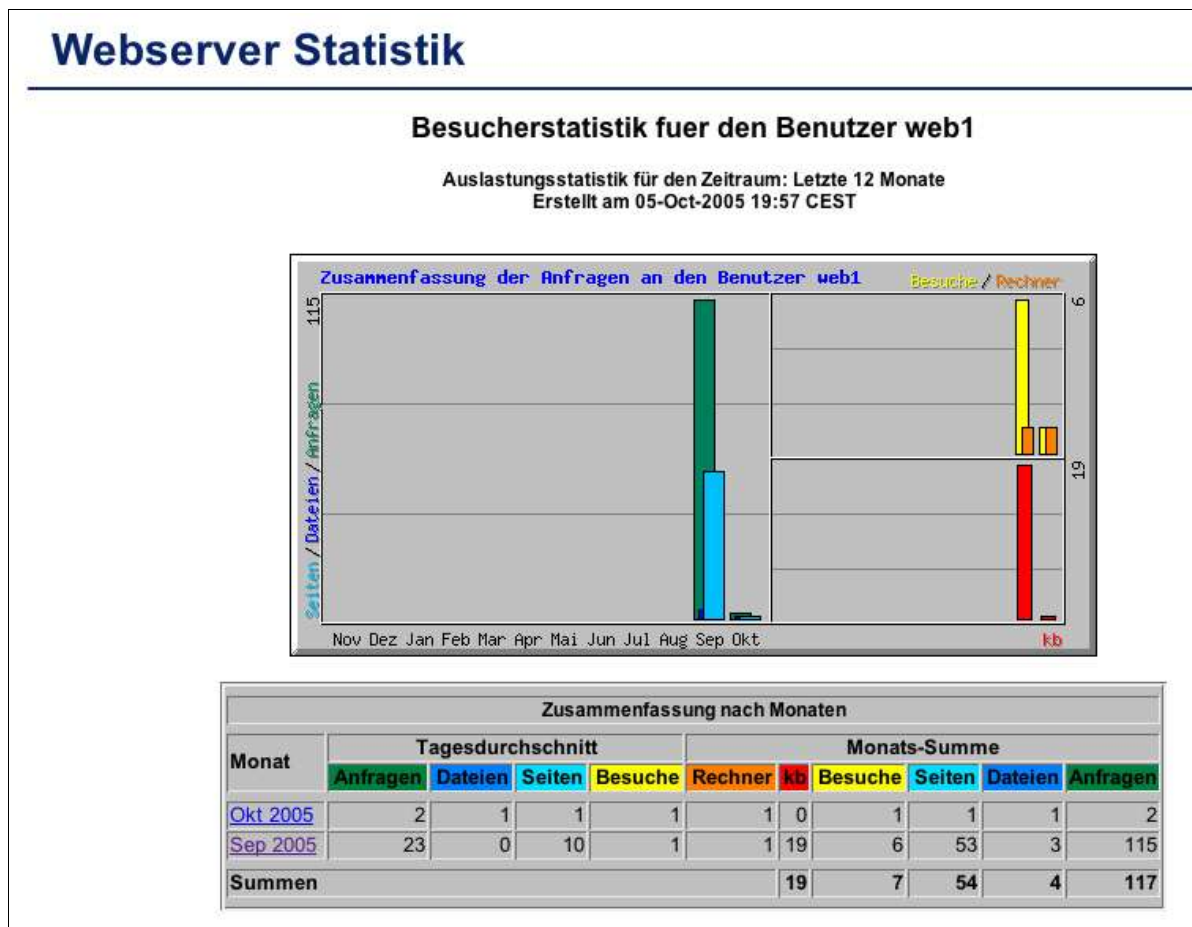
Webserver Statistik

Besucherstatistik fuer den Benutzer web1

Auslastungsstatistik für den Zeitraum: Letzte 12 Monate
Erstellt am 05-Oct-2005 19:57 CEST

Zusammenfassung der Anfragen an den Benutzer web1

Besuche / Rechner

115

Seiten / Dateien / Anfragen

6

19

Nov Dez Jan Feb Mar Apr Mai Jun Jul Aug Sep Okt

kb

| Zusammenfassung nach Monaten | | | | | | | | | | |
|---|---|---|---|---|---|---|---|---|---|---|
| Monat | Tagesdurchschnitt | | | | Monats-Summe | | | | | |
| | Anfragen | Dateien | Seiten | Besuche | Rechner | kb | Besuche | Seiten | Dateien | Anfragen |
| Okt 2005 | 2 | 1 | 1 | 1 | 1 | 0 | 1 | 1 | 1 | 2 |
| Sep 2005 | 23 | 0 | 10 | 1 | 1 | 19 | 6 | 53 | 3 | 115 |
| Summen | | | | | | 19 | 7 | 54 | 4 | 117 |